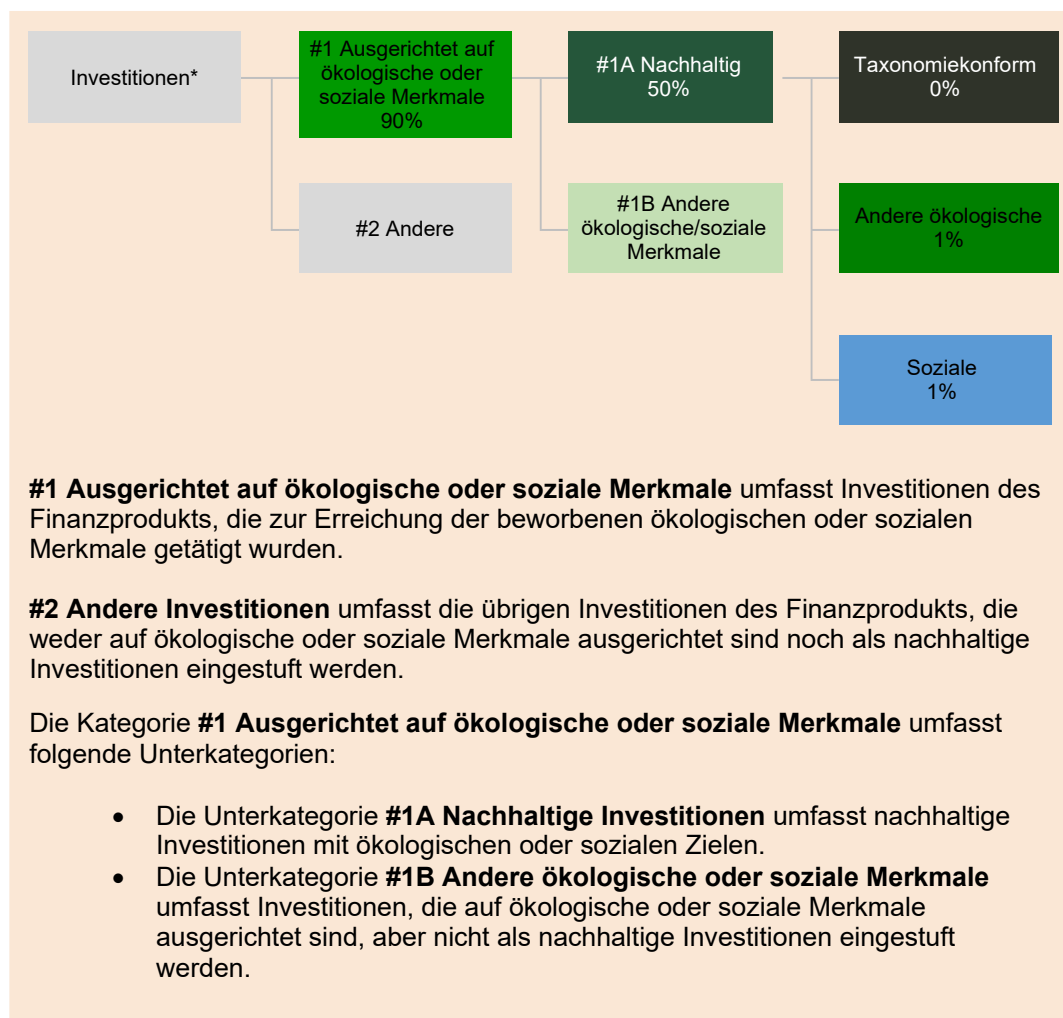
Investitionen*

#1 Ausgerichtet auf ökologische oder soziale Merkmale 90%

#1A Nachhaltig 50%

Taxonomiekonform 0%

#2 Andere

#1B Andere ökologische/soziale Merkmale

Andere ökologische 1%

Soziale 1%

**#1 Ausgerichtet auf ökologische oder soziale Merkmale** umfasst Investitionen des Finanzprodukts, die zur Erreichung der beworbenen ökologischen oder sozialen Merkmale getätigt wurden.

**#2 Andere Investitionen** umfasst die übrigen Investitionen des Finanzprodukts, die weder auf ökologische oder soziale Merkmale ausgerichtet sind noch als nachhaltige Investitionen eingestuft werden.

Die Kategorie **#1 Ausgerichtet auf ökologische oder soziale Merkmale** umfasst folgende Unterkategorien:

- Die Unterkategorie **#1A Nachhaltige Investitionen** umfasst nachhaltige Investitionen mit ökologischen oder sozialen Zielen.
- Die Unterkategorie **#1B Andere ökologische oder soziale Merkmale** umfasst Investitionen, die auf ökologische oder soziale Merkmale ausgerichtet sind, aber nicht als nachhaltige Investitionen eingestuft werden.